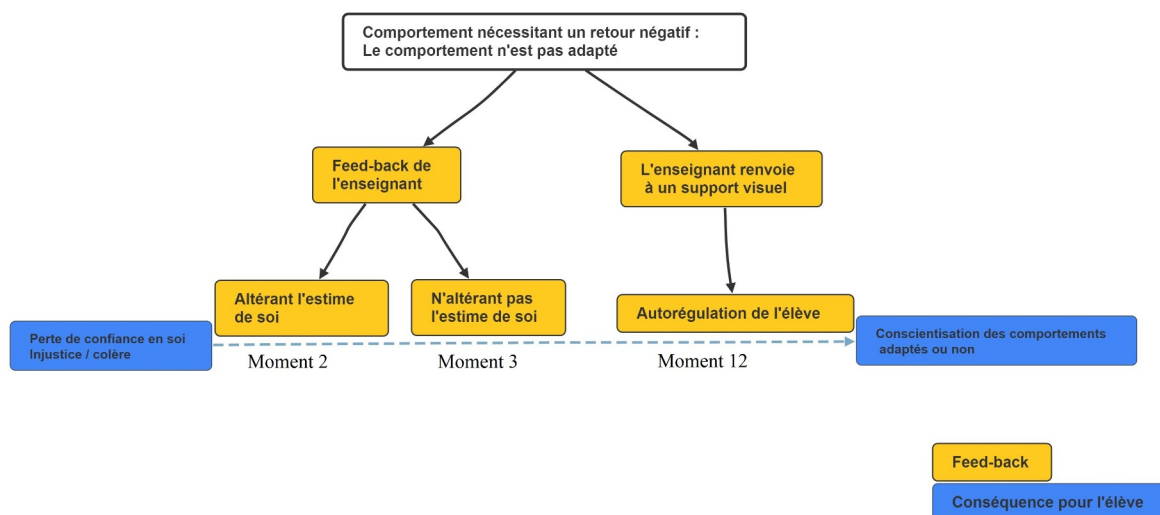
Comportement nécessitant un retour négatif :
Le comportement n'est pas adapté

Feed-back de l'enseignant

L'enseignant renvoie à un support visuel

Altérant l'estime de soi

N'altérant pas l'estime de soi

Autorégulation de l'élève

Perte de confiance en soi
Injustice / colère

Conscientisation des comportements adaptés ou non

Moment 2

Moment 3

Moment 12

Feed-back

Conséquence pour l'élève